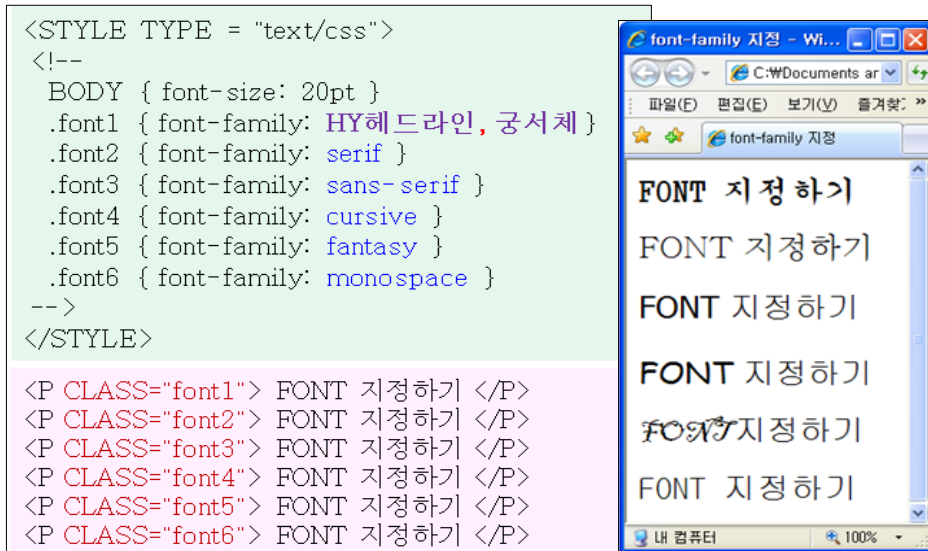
<STYLE TYPE = "text/css">
<!--
BODY { font-size: 20pt }
.font1 { font-family: HY헤드라인, 궁서체 }
.font2 { font-family: serif }
.font3 { font-family: sans-serif }
.font4 { font-family: cursive }
.font5 { font-family: fantasy }
.font6 { font-family: monospace }
-->
</STYLE>

<P CLASS="font1"> FONT 지정하기 </P>
<P CLASS="font2"> FONT 지정하기 </P>
<P CLASS="font3"> FONT 지정하기 </P>
<P CLASS="font4"> FONT 지정하기 </P>
<P CLASS="font5"> FONT 지정하기 </P>
<P CLASS="font6"> FONT 지정하기 </P>

font-family 지정 - Wi...

C:₩Documents ar

파일(F) 편집(E) 보기(V) 즐겨찾

font-family 지정

FONT 지정하기

FONT 지정하기

FONT 지정하기

FONT 지정하기

FONT 지정하기

FONT 지정하기

내 컴퓨터

100%